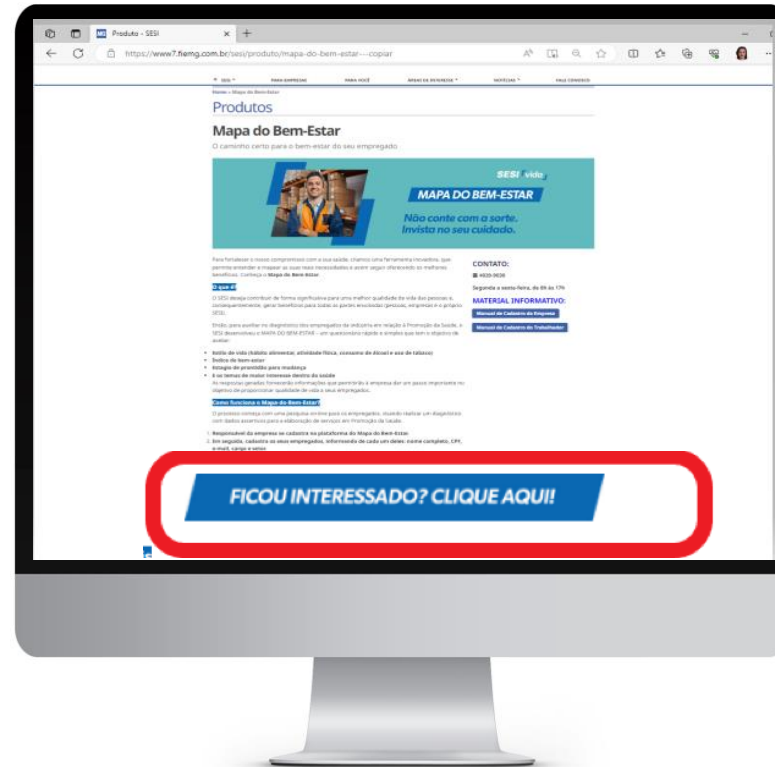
Produto - SESI

https://www7.fiemg.com.br/sesi/produto/mapa-do-bem-estar---copiar

SESI   PARA EMPRESAS   PARA VOCÊ   ÁREAS DE NEGÓCIO   NOTÍCIAS   FALE CONOSCO

Home » Mapa do Bem-Estar

Produtos

Mapa do Bem-Estar

O caminho certo para o bem-estar do seu empregado

SESI vida

MAPA DO BEM-ESTAR

Não conte com a sorte. Invista no seu cuidado.

Para fortalecer o nosso compromisso com a sua saúde, criamos uma ferramenta inovadora, que permite entender e mapear as suas reais necessidades e assim seguir oferecendo os melhores benefícios. Conheça o Mapa do Bem-Estar.

O que é?

O SESI deseja contribuir de forma significativa para uma melhor qualidade de vida das pessoas e, consequentemente, gerar benefícios para todas as partes envolvidas (pessoas, empresas e o próprio SESI).

Então, para auxiliar no diagnóstico dos empregados da indústria em relação à Promoção da Saúde, o SESI desenvolveu o MAPA DO BEM-ESTAR – um questionário rápido e simples que tem o objetivo de avaliar:

• Estilo de vida (hábito alimentar, atividade física, consumo de álcool e uso de tabaco)
• Índice de bem-estar
• Estágio de prontidão para mudança
• 4 os temas de maior interesse dentro da saúde

As respostas geradas fornecerão informações que permitirão à empresa dar um passo importante no objetivo de proporcionar qualidade de vida a seus empregados.

Como funciona o Mapa do Bem-Estar?

O processo começa com uma pesquisa on-line para os empregados, visando realizar um diagnóstico com dados assertivos para a elaboração de serviços em Promoção da Saúde.

1. Responsável da empresa se cadastra na plataforma do Mapa do Bem-Estar.
2. Em seguida, cadastra os seus empregados, informando de cada um deles: nome completo, CPF, e-mail, cargo e setor.

CONTATO:
4020-9020
Segunda a sexta-feira, de 8h às 17h

MATERIAL INFORMATIVO:
Manual de Cadastro da Empresa
Manual de Cadastro do Trabalhador

FICOU INTERESSADO? CLIQUE AQUI!